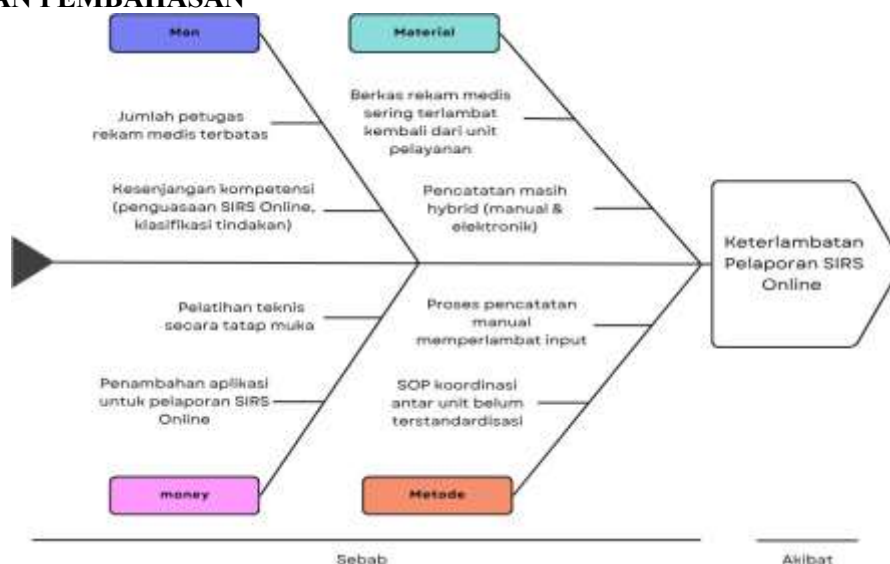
AN PEMBAHASAN

Man

Material

Jumlah petugas rekam medis terbatas

Kesenjangan kompetensi (penguasaan SIRS Online, klasifikasi tindakan)

Berkas rekam medis sering terlambat kembali dari unit pelayanan

Pencatatan masih hybrid (manual & elektronik)

Keterlambatan Pelaporan SIRS Online

Pelatihan teknis secara tatap muka

Penambahan aplikasi untuk pelaporan SIRS Online

Proses pencatatan manual memperlambat input

SOP koordinasi antar unit belum terstandardisasi

money

Metode

Sebab

Akibat